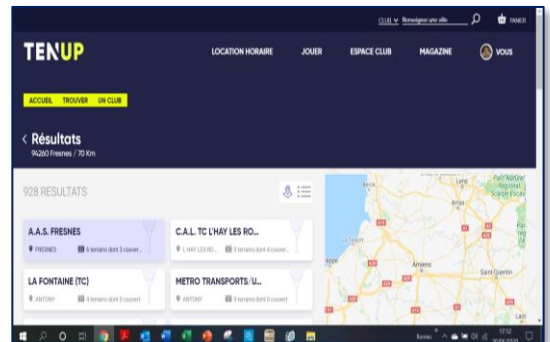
CLUB Renseignez une ville PANIER

TENUP

LOCATION HORAIRE JOUER ESPACE CLUB MAGAZINE VOUS

ACCUEIL TROUVER UN CLUB

< Résultats
94260 Fresnes / 70 Km

928 RESULTATS

A.A.S. FRESNES
FRESNES 6 terrains dont 3 couver...

C.A.L. TC L'HAY LES RO...
L'HAY LES RO... 8 terrains dont 4 couver...

LA FONTAINE (TC)
ANTONY 4 terrains dont 0 couvert

METRO TRANSPORTS/U...
ANTONY 5 terrains dont 0 couvert

Lens
Arras
Amiens
Saint-Quentin
Le Crotoy
Parc Naturel Régional Scarpe-Escaut
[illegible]

17:12